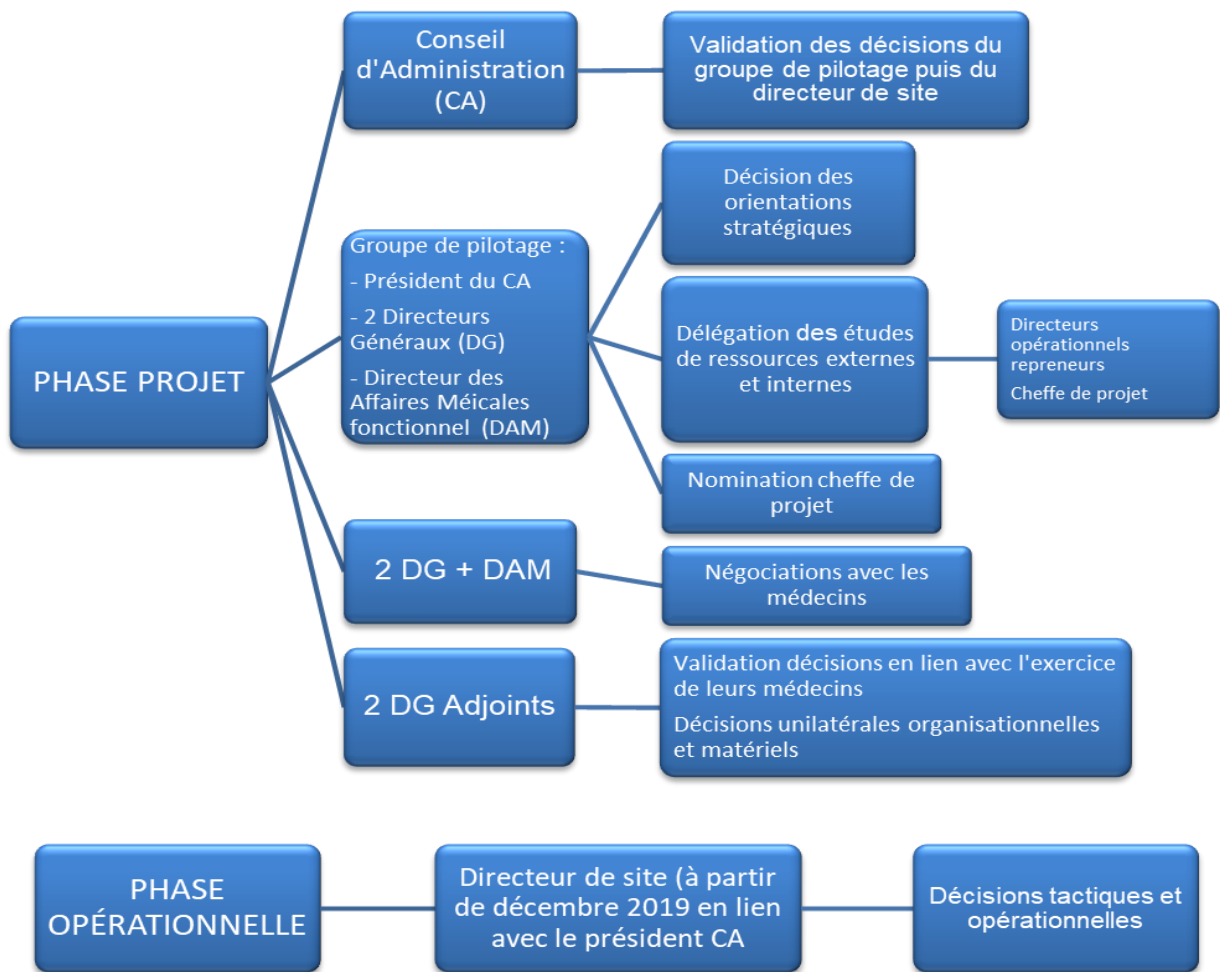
PHASE PROJET

Conseil d'Administration (CA)

Validation des décisions du groupe de pilotage puis du directeur de site

Groupe de pilotage :
- Président du CA
- 2 Directeurs Généraux (DG)
- Directeur des Affaires Méicales fonctionnel (DAM)

Décision des orientations stratégiques

Délégation des études de ressources externes et internes

Directeurs opérationnels repreneurs
Cheffe de projet

Nomination cheffe de projet

2 DG + DAM

Négociations avec les médecins

2 DG Adjoints

Validation décisions en lien avec l'exercice de leurs médecins
Décisions unilatérales organisationnelles et matériels

PHASE OPÉRATIONNELLE

Directeur de site (à partir de décembre 2019 en lien avec le président CA

Décisions tactiques et opérationnelles